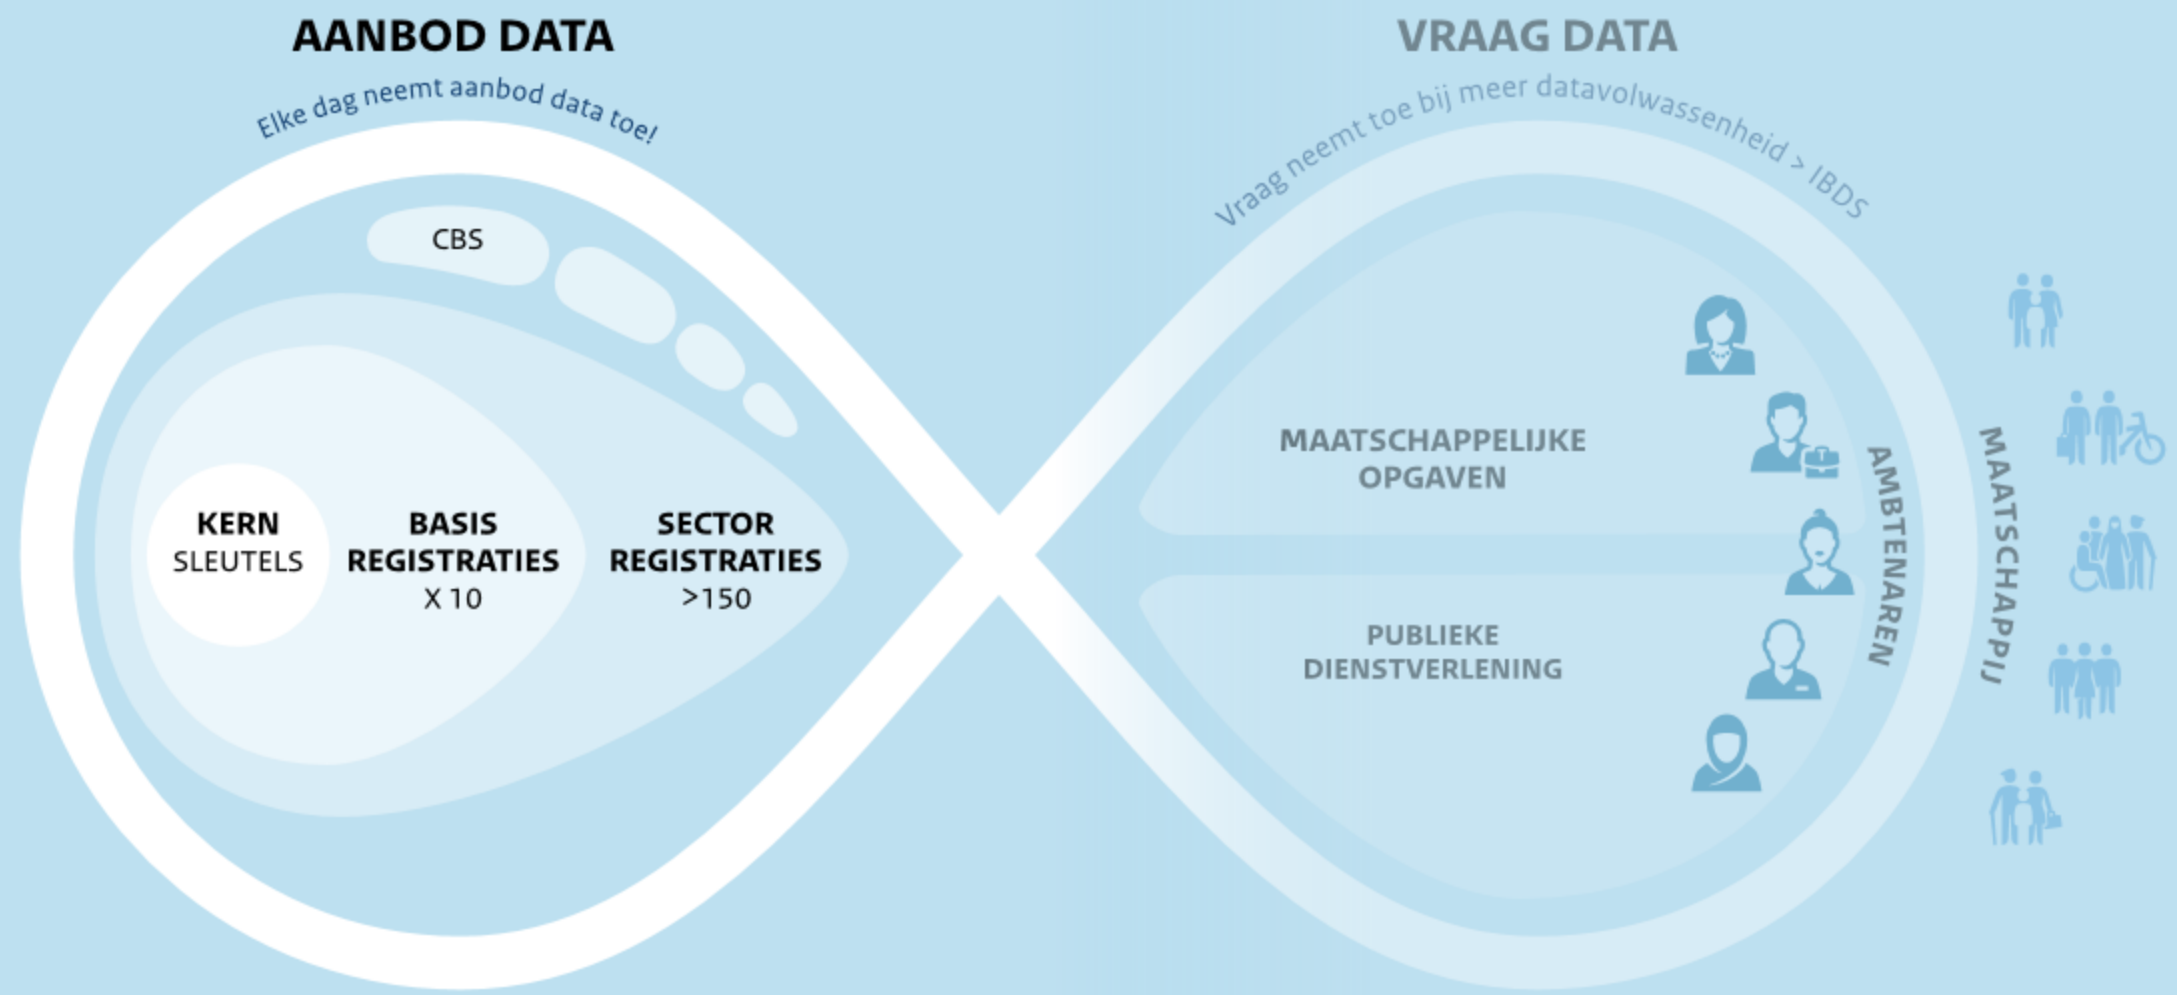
AANBOD DATA

Elke dag neemt aanbod data toe!

CBS

KERN
SLEUTELS

BASIS
REGISTRATIES
X 10

SECTOR
REGISTRATIES
>150

VRAAG DATA

Vraag neemt toe bij meer datavolwassenheid > IBDS

MAATSCHAPPELIJKE
OPGAVEN

PUBLIEKE
DIENSTVERLENING

AMBTENAREN

MAATSCHAPPIJ